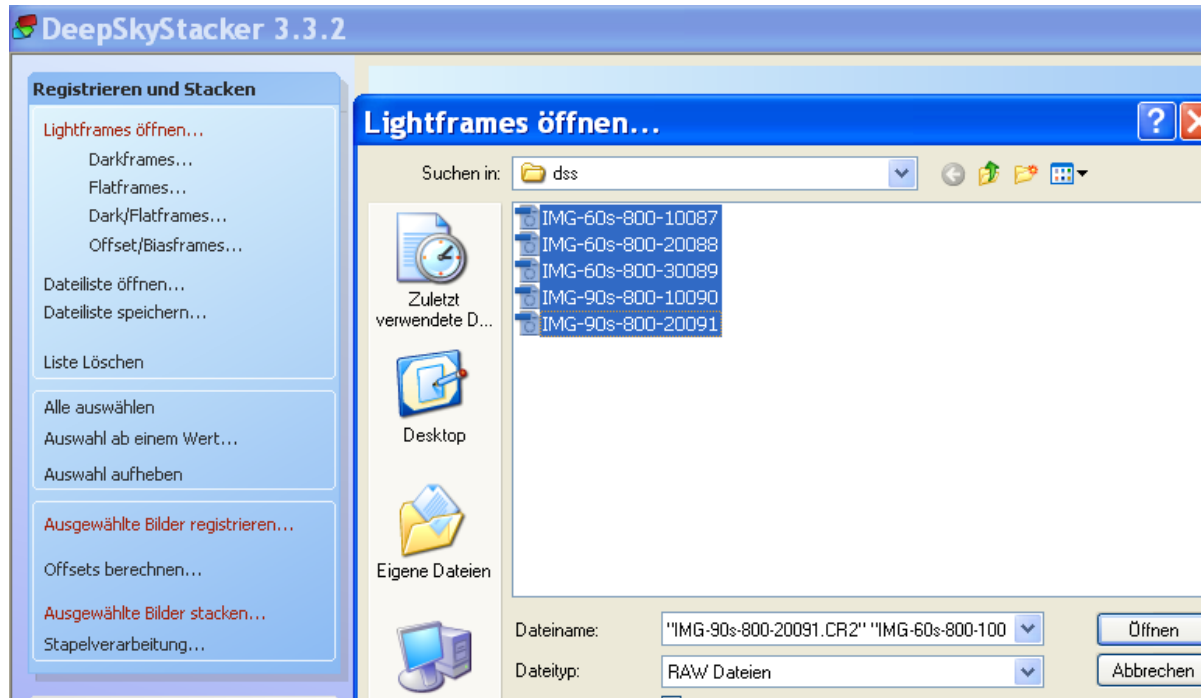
DeepSkyStacker 3.3.2

Registrieren und Stacken

Lightframes öffnen...
Darkframes...
Flatframes...
Dark/Flatframes...
Offset/Biasframes...

Dateiliste öffnen...
Dateiliste speichern...

Liste Löschen

Alle auswählen
Auswahl ab einem Wert...
Auswahl aufheben

Ausgewählte Bilder registrieren...

Offsets berechnen...

Ausgewählte Bilder stacken...
Stapelverarbeitung...

Lightframes öffnen...

Suchen in: dss

IMG-60s-800-10087
IMG-60s-800-20088
IMG-60s-800-30089
IMG-90s-800-10090
IMG-90s-800-20091

Zuletzt verwendete D...

Desktop

Eigene Dateien

Dateiname: "IMG-90s-800-20091.CR2" "IMG-60s-800-100

Dateityp: RAW Dateien

Öffnen

Abbrechen